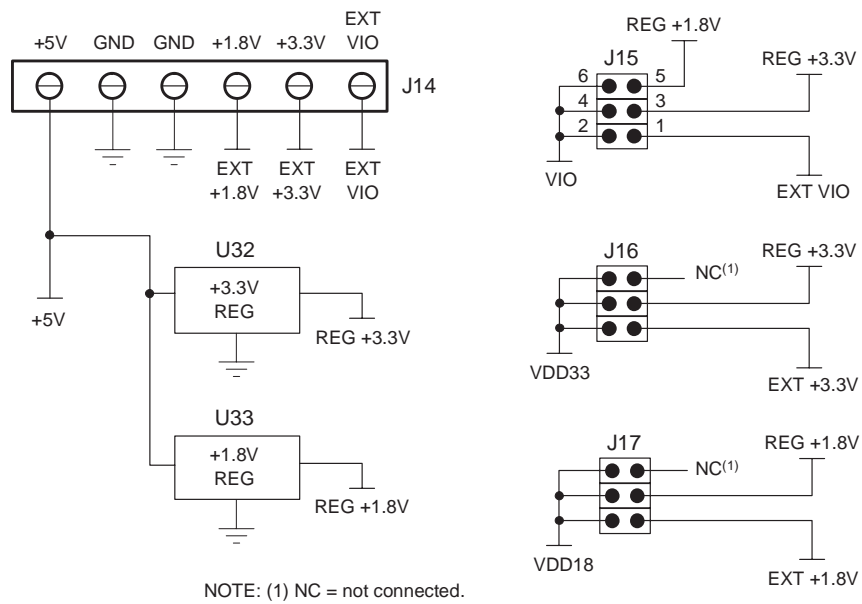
+5V GND GND +1.8V +3.3V EXT VIO

J14

EXT +1.8V EXT +3.3V EXT VIO

+5V

U32
+3.3V REG
REG +3.3V

U33
+1.8V REG
REG +1.8V

REG +1.8V
J15
6 5
4 3
2 1
REG +3.3V
VIO
EXT VIO

J16
NC$^{(1)}$
REG +3.3V
VDD33
EXT +3.3V

J17
NC$^{(1)}$
REG +1.8V
VDD18
EXT +1.8V

NOTE: (1) NC = not connected.